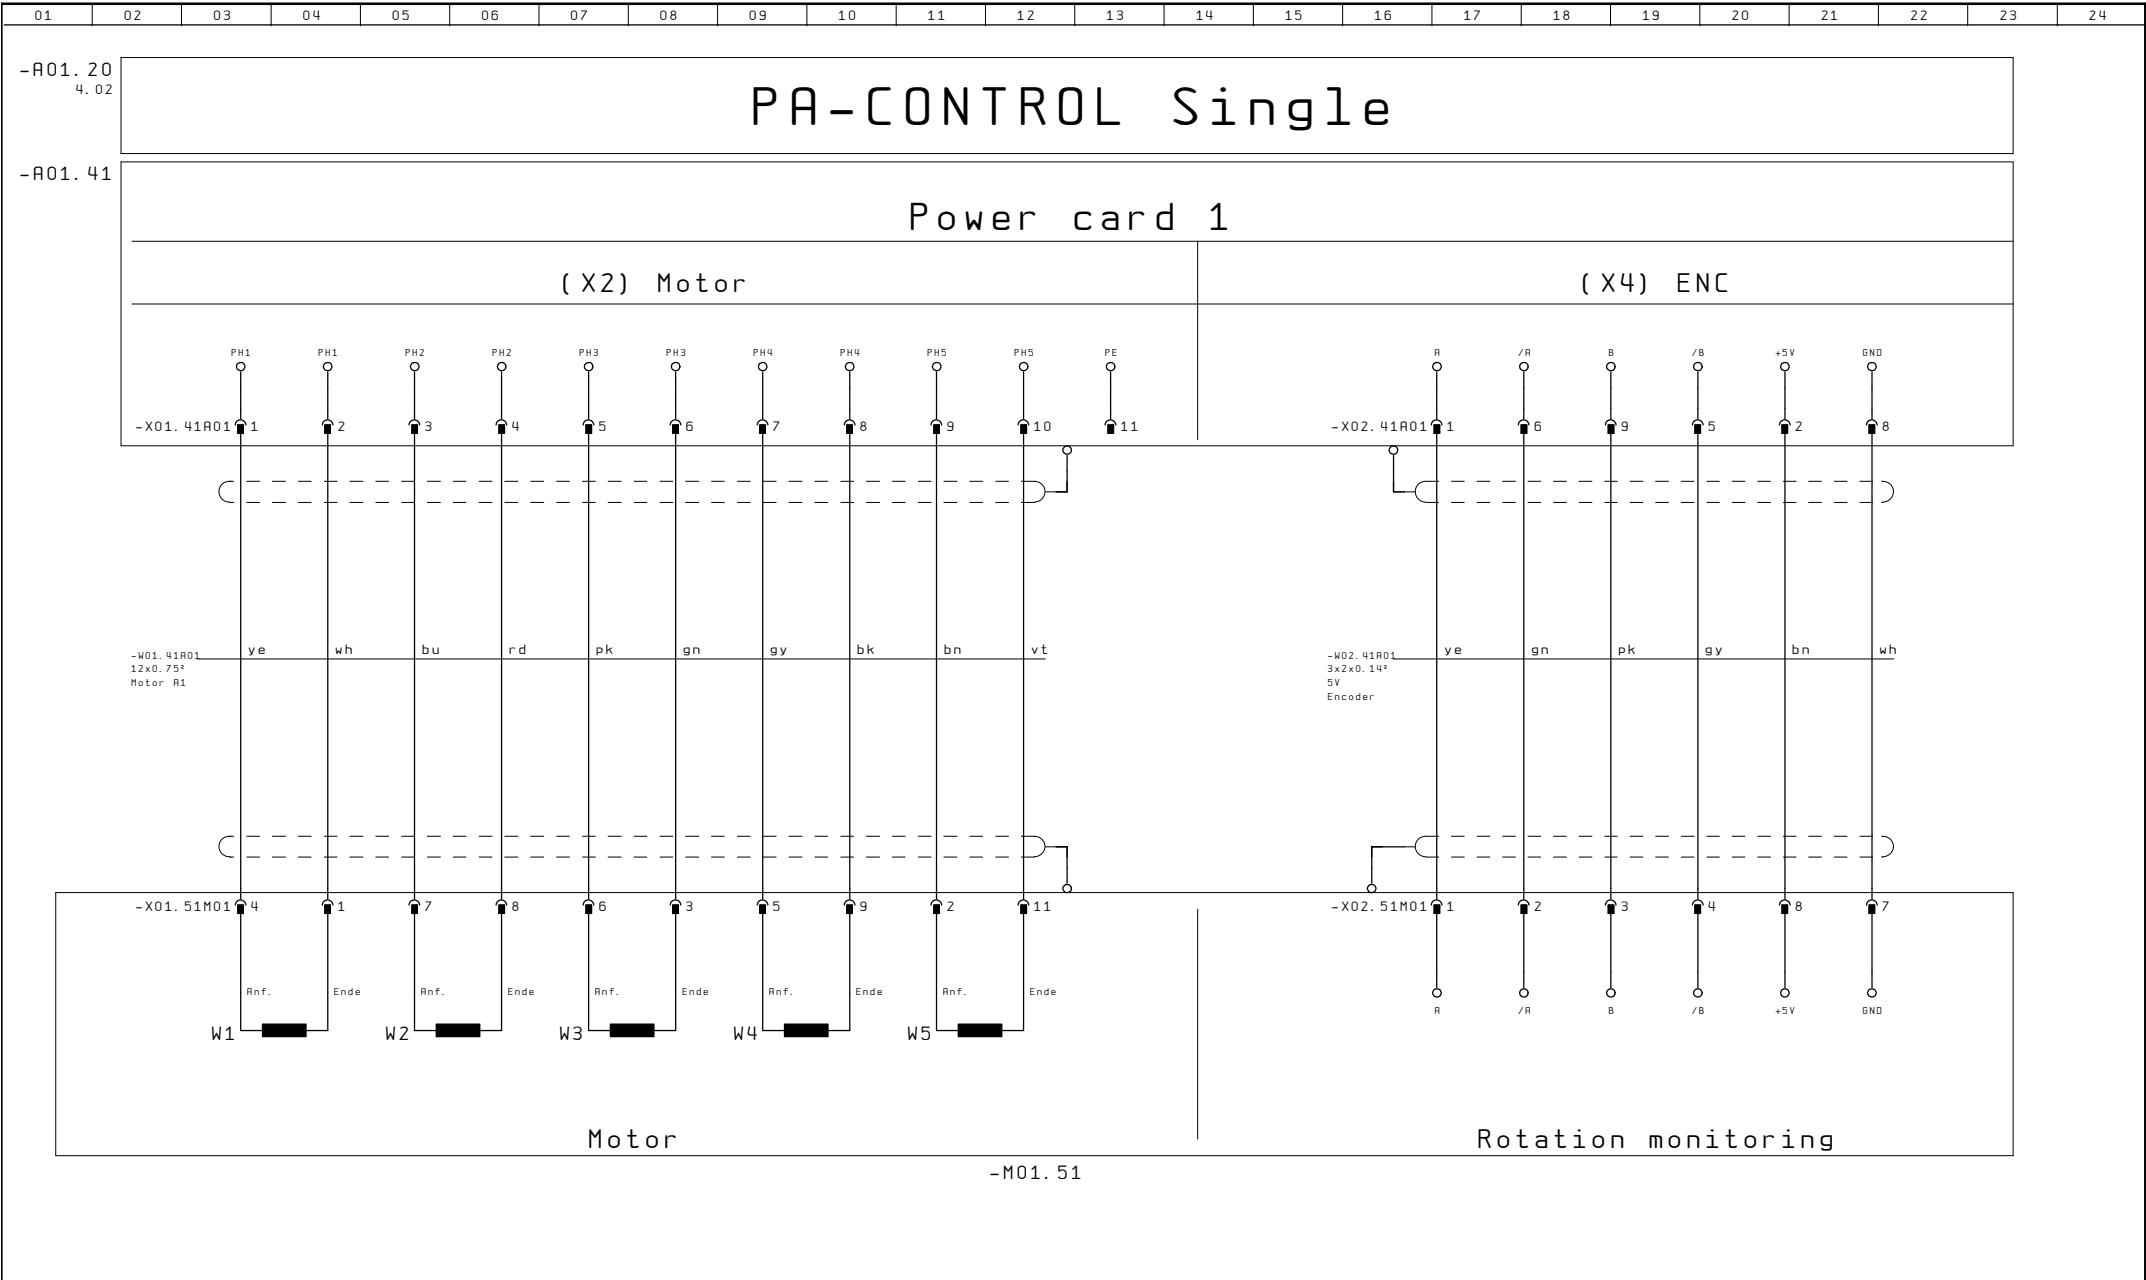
01 02 03 04 05 06 07 08 09 10 11 12 13 14 15 16 17 18 19 20 21 22 23 24

-A01.20
4.02

PA-CONTROL Single

-A01.41

Power card 1

(X2) Motor

(X4) ENC

PH1 PH1 PH2 PH2 PH3 PH3 PH4 PH4 PH5 PH5 PE

-X01.41A01 1 2 3 4 5 6 7 8 9 10 11

A /A B /B +5V GND

-X02.41A01 1 6 9 5 2 8

-W01.41A01
12x0.75²
Motor A1

ye wh bu rd pk gn gy bk bn vt

-W02.41A01
3x2x0.14²
5V
Encoder

ye gn pk gy bn wh

-X01.51M01 4 1 7 8 6 3 5 9 2 11

-X02.51M01 1 2 3 4 8 7

Anf. Ende Anf. Ende Anf. Ende Anf. Ende Anf. Ende

W1 W2 W3 W4 W5

A /A B /B +5V GND

Motor

Rotation monitoring

-M01.51